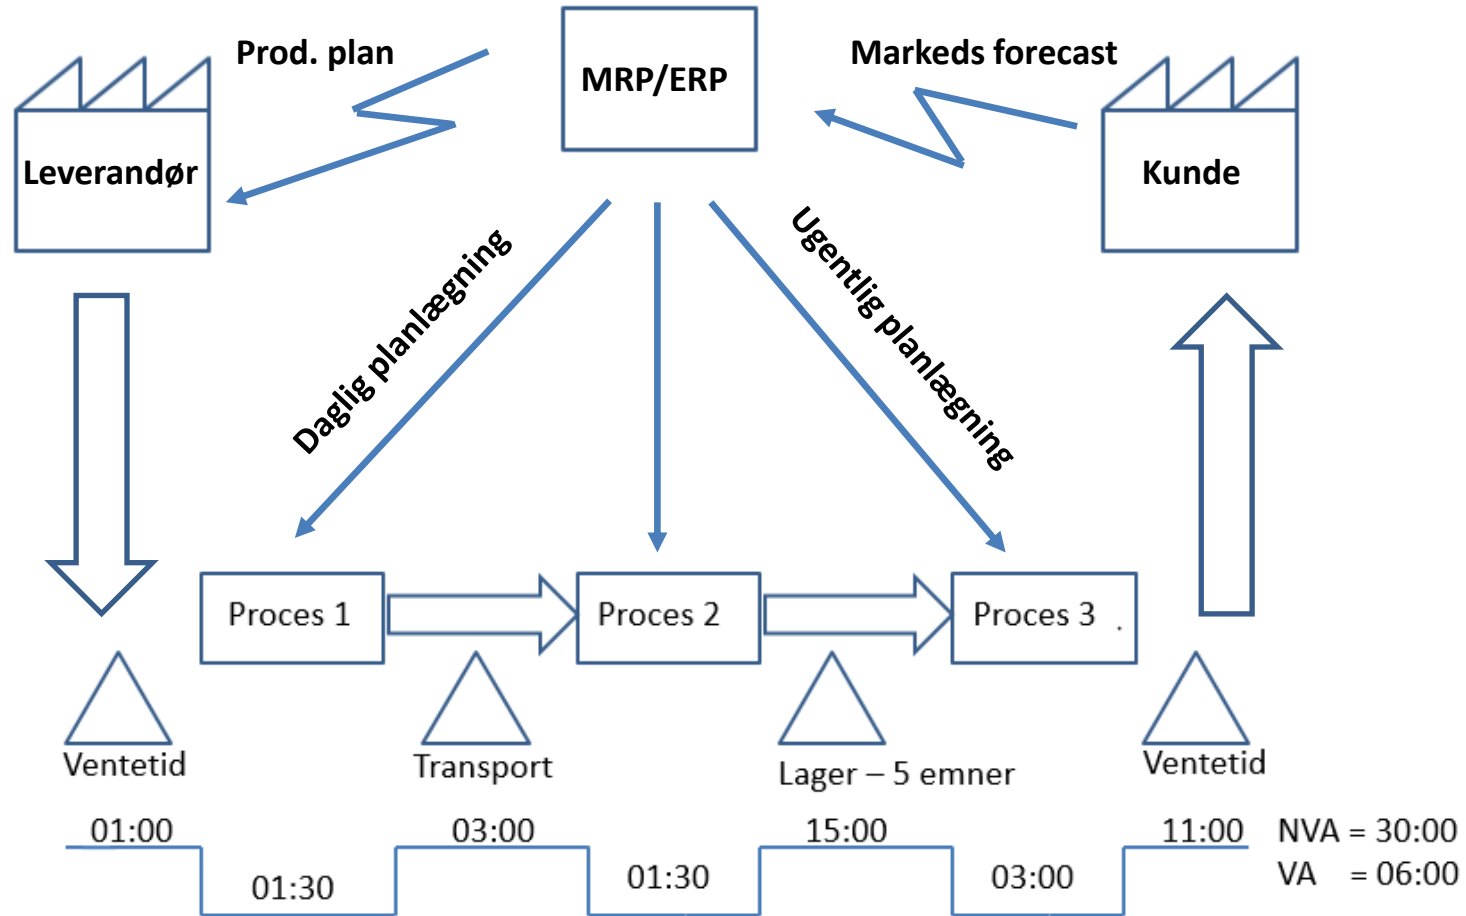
Prod. plan

MRP/ERP

Markeds forecast

Leverandør

Kunde

Daglig planlægning

Ugentlig planlægning

Proces 1

Proces 2

Proces 3

Ventetid

Transport

Lager – 5 emner

Ventetid

01:00

03:00

15:00

11:00

NVA = 30:00

01:30

01:30

03:00

VA = 06:00